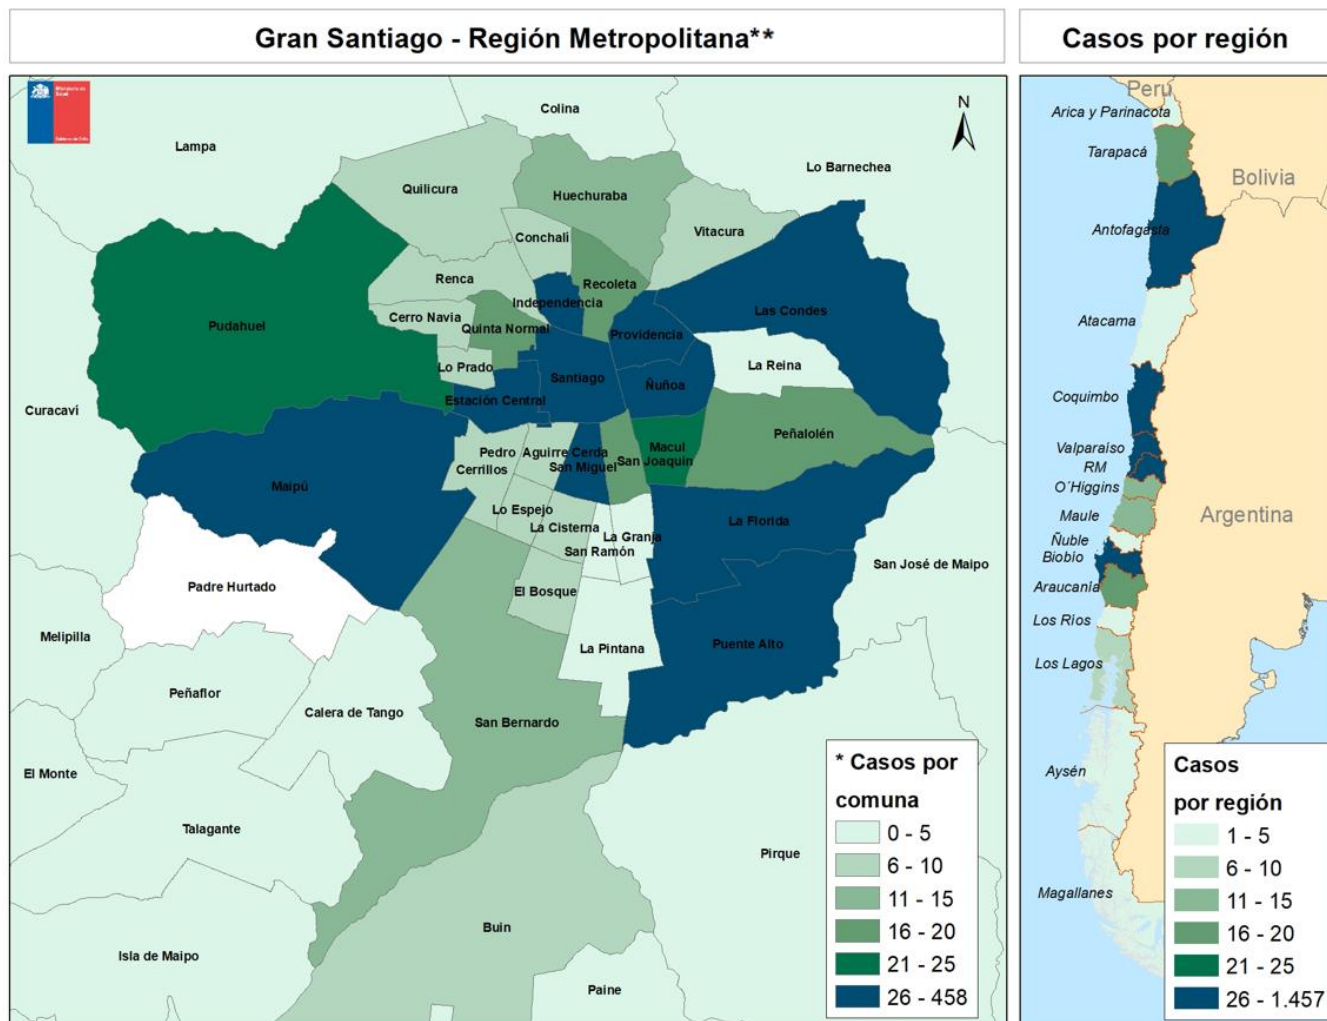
Gran Santiago - Región Metropolitana**

Casos por región

Colina
N
Lampa
Lo Barnechea
Quilicura
Huechuraba
Vitacura
Conchalí
Renca
Recoleta
Independencia
Las Condes
Pudahuel
Cerro Navia
Quinta Normal
Providencia
Lo Prado
La Reina
Santiago
Ñuñoa
Estación Central
Curacaví
Peñalolén
Pedro Aguirre Cerda
Macul
Cerrillos
San Miguel
San Joaquín
Maipú
Lo Espejo
La Florida
La Cisterna
La Granja
San Ramón
San José de Maipo
Padre Hurtado
El Bosque
Melipilla
La Pintana
Puente Alto
Peñaflor
Calera de Tango
San Bernardo
El Monte
Talagante
Pirque
Buin
Isla de Maipo
Paine

* Casos por comuna
0 - 5
6 - 10
11 - 15
16 - 20
21 - 25
26 - 458

Peru
Arica y Parinacota
Tarapacá
Bolivia
Antofagasta
Atacama
Coquimbo
Valparaíso
RM
O'Higgins
Argentina
Maule
Ñuble
Biobío
Araucanía
Los Ríos
Los Lagos
Aysén
Magallanes

Casos por región
1 - 5
6 - 10
11 - 15
16 - 20
21 - 25
26 - 1.457